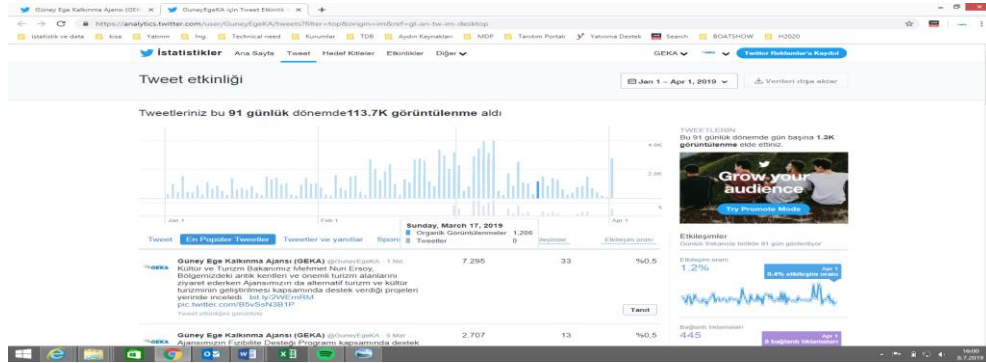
Güney Ege Kalkınma Ajansı (GEKA) × GuneyEgeKA için Tweet Etkinliği × +

https://analytics.twitter.com/user/GuneyEgeKA/tweets?filter=top&origin=im&ref=gl-an-tw-im-desktop

istatistik ve data ksa Yatırım Ing. Technical need Kurumlar TDB Aydın Kaynakları MDP Tanıtım Portalı Yatırıma Destek Search BOATSHOW H2020

İstatistikler Ana Sayfa Tweet Hedef Kitleler Etkinlikler Diğer

GEKA

Twitter Reklamlar'a Kaydol

Tweet etkinliği

Jan 1 – Apr 1, 2019

Verileri dışa aktar

Tweetleriniz bu 91 günlük dönemde113.7K görüntülenme aldı

4.0K

2.0K

0

Jan 1 Feb 1 Apr 1

Sunday, March 17, 2019
Organik Görüntülenmeler 1,206
Tweetler 0

TWEETLERİN
Bu 91 günlük dönemde gün başına 1.3K görüntülenme elde ettiniz.

Grow your audience

Try Promote Mode

Tweet En Popüler Tweetler Tweetler ve yanıtlar Spon... ...leşimler Etkileşim oranı

Güney Ege Kalkınma Ajansı (GEKA) @GuneyEgeKA · 1 Nis
Kültür ve Turizm Bakanımız Mehmet Nuri Ersoy, Bölgemizdeki antik kentleri ve önemli turizm alanlarını ziyaret ederken Ajansımızın da alternatif turizm ve kültür turizminin geliştirilmesi kapsamında destek verdiği projeleri yerinde inceledi. bit.ly/2WEmRM pic.twitter.com/B5vSsN3B1P

Tweet etkinliğini görüntüle

7.295 33 %0,5

Tanıt

Etkileşimler
Günlük frekansta birlikte 91 gün gösteriliyor

Etkileşim oranı
1.2%

Apr 1
0.4% etkileşim oranı

Bağlantı tıklamaları
445

Apr 1
5 bağlantı tıklaması

Güney Ege Kalkınma Ajansı (GEKA) @GuneyEgeKA · 5 Mar
Ajansımızın Fizibilite Desteği Programı kapsamında destek

2.707 13 %0,5

16:00
8.7.2019